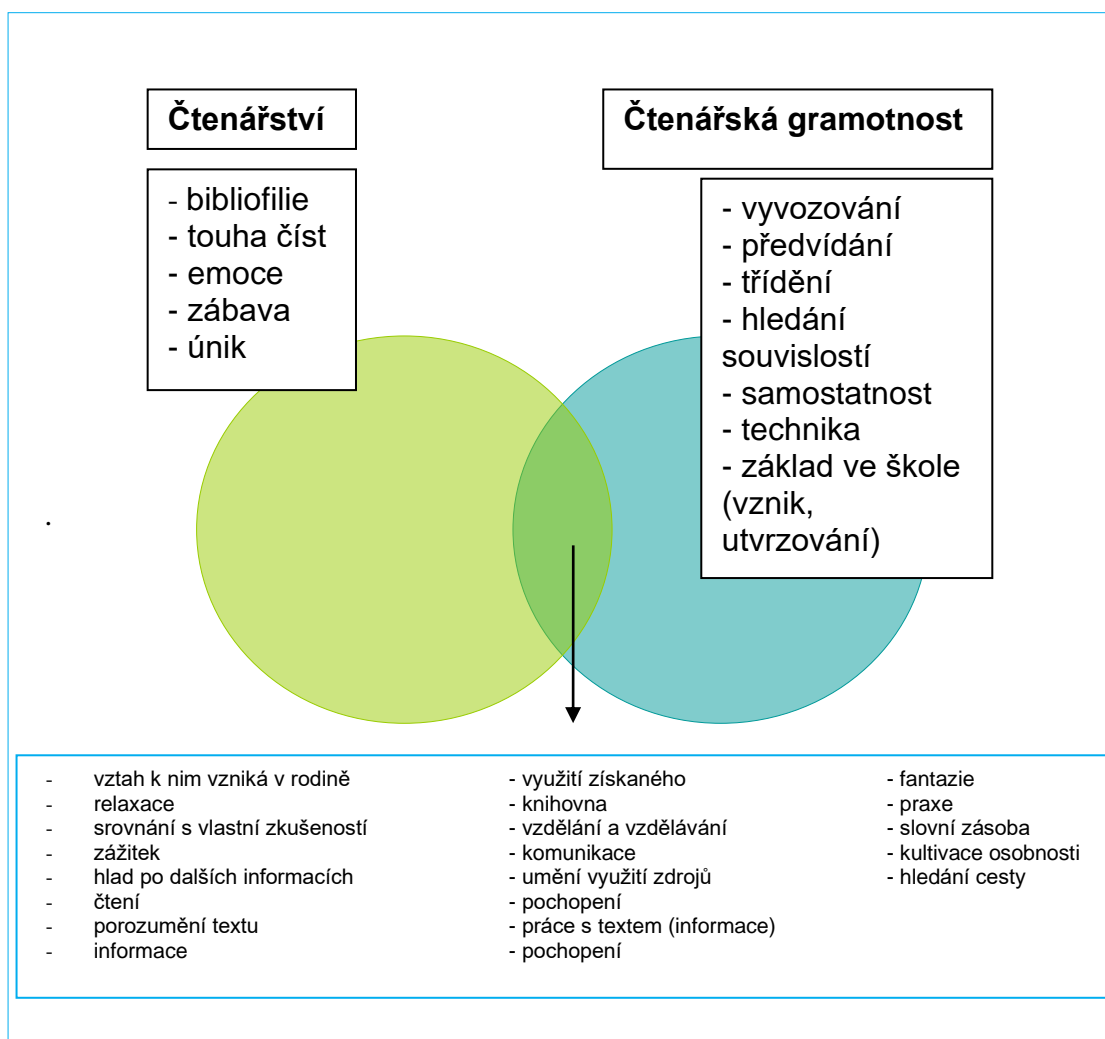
**Čtenářství**

- bibliofilie
- touha číst
- emoce
- zábava
- únik

**Čtenářská gramotnost**

- vyvozování
- předvídání
- třídění
- hledání souvislostí
- samostatnost
- technika
- základ ve škole (vznik, utvrzování)

.

- vztah k nim vzniká v rodině
- relaxace
- srovnání s vlastní zkušeností
- zážitek
- hlad po dalších informacích
- čtení
- porozumění textu
- informace

- využití získaného
- knihovna
- vzdělání a vzdělávání
- komunikace
- umění využití zdrojů
- pochopení
- práce s textem (informace)
- pochopení

- fantazie
- praxe
- slovní zásoba
- kultivace osobnosti
- hledání cesty